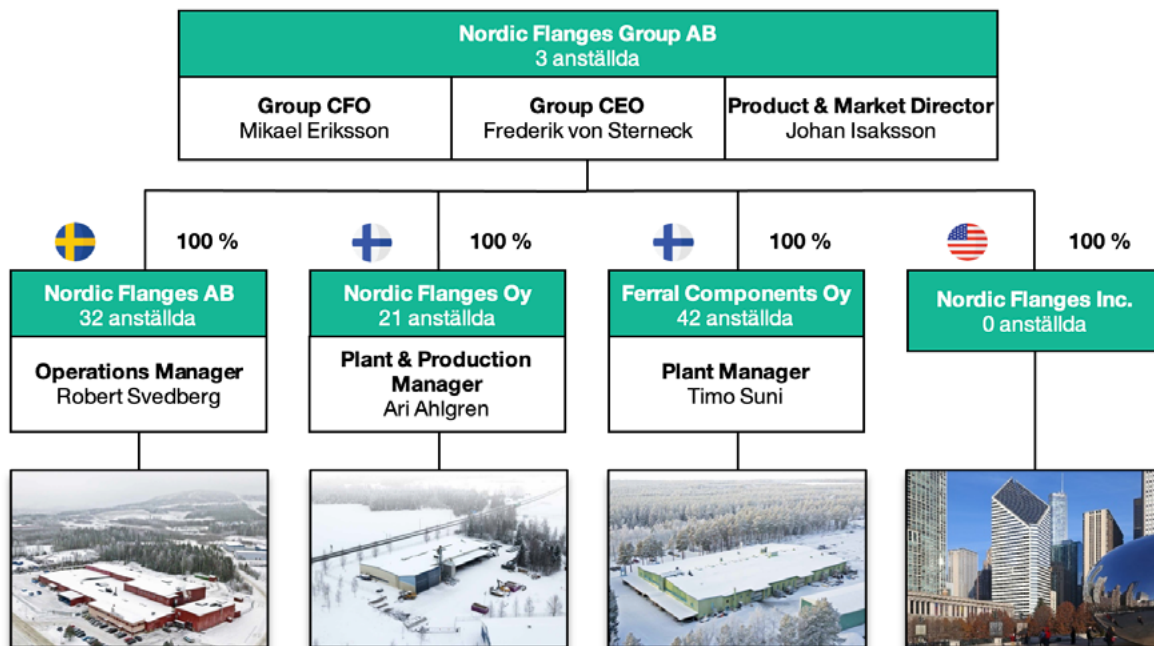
Nordic Flanges Group AB
3 anställda

Group CFO
Mikael Eriksson

Group CEO
Frederik von Sterneck

Product & Market Director
Johan Isaksson

100 %

100 %

100 %

100 %

Nordic Flanges AB
32 anställda

Operations Manager
Robert Svedberg

Nordic Flanges Oy
21 anställda

Plant & Production Manager
Ari Ahlgren

Ferral Components Oy
42 anställda

Plant Manager
Timo Suni

Nordic Flanges Inc.
0 anställda